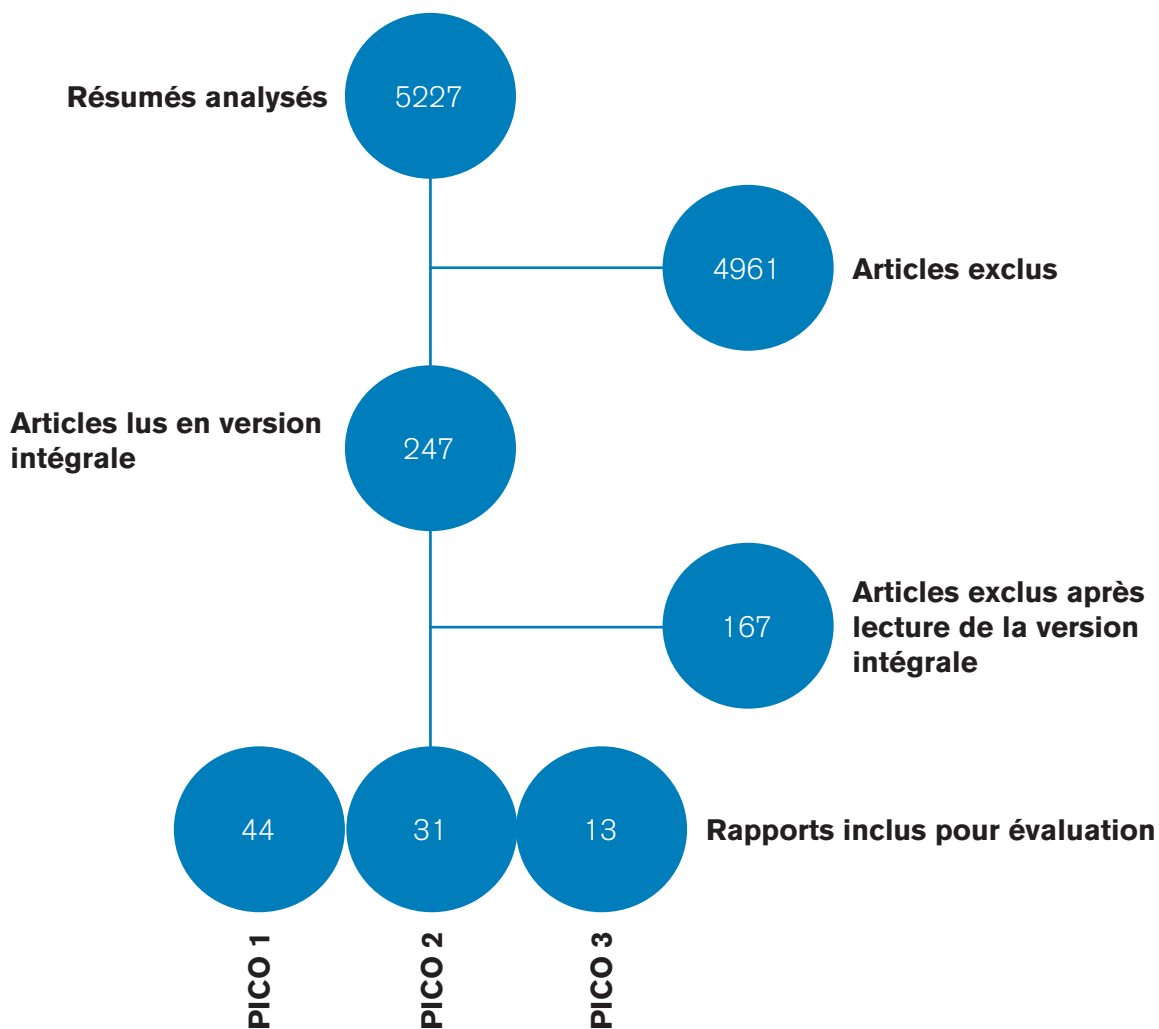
Résumés analysés 5227

4961 Articles exclus

Articles lus en version intégrale 247

167 Articles exclus après lecture de la version intégrale

44 31 13 Rapports inclus pour évaluation

PICO 1 PICO 2 PICO 3